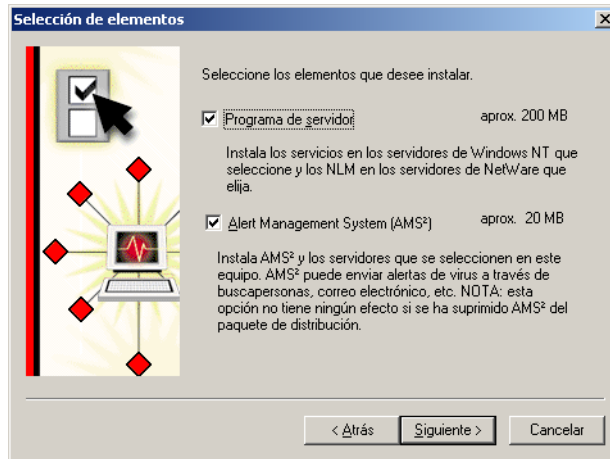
Selección de elementos

Seleccione los elementos que desee instalar.

Programa de servidor aprox. 200 MB

Instala los servicios en los servidores de Windows NT que seleccione y los NLM en los servidores de NetWare que elija.

Alert Management System (AMS²) aprox. 20 MB

Instala AMS² y los servidores que se seleccionen en este equipo. AMS² puede enviar alertas de virus a través de buscapersonas, correo electrónico, etc. NOTA: esta opción no tiene ningún efecto si se ha suprimido AMS² del paquete de distribución.

< Atrás Siguiente > Cancelar